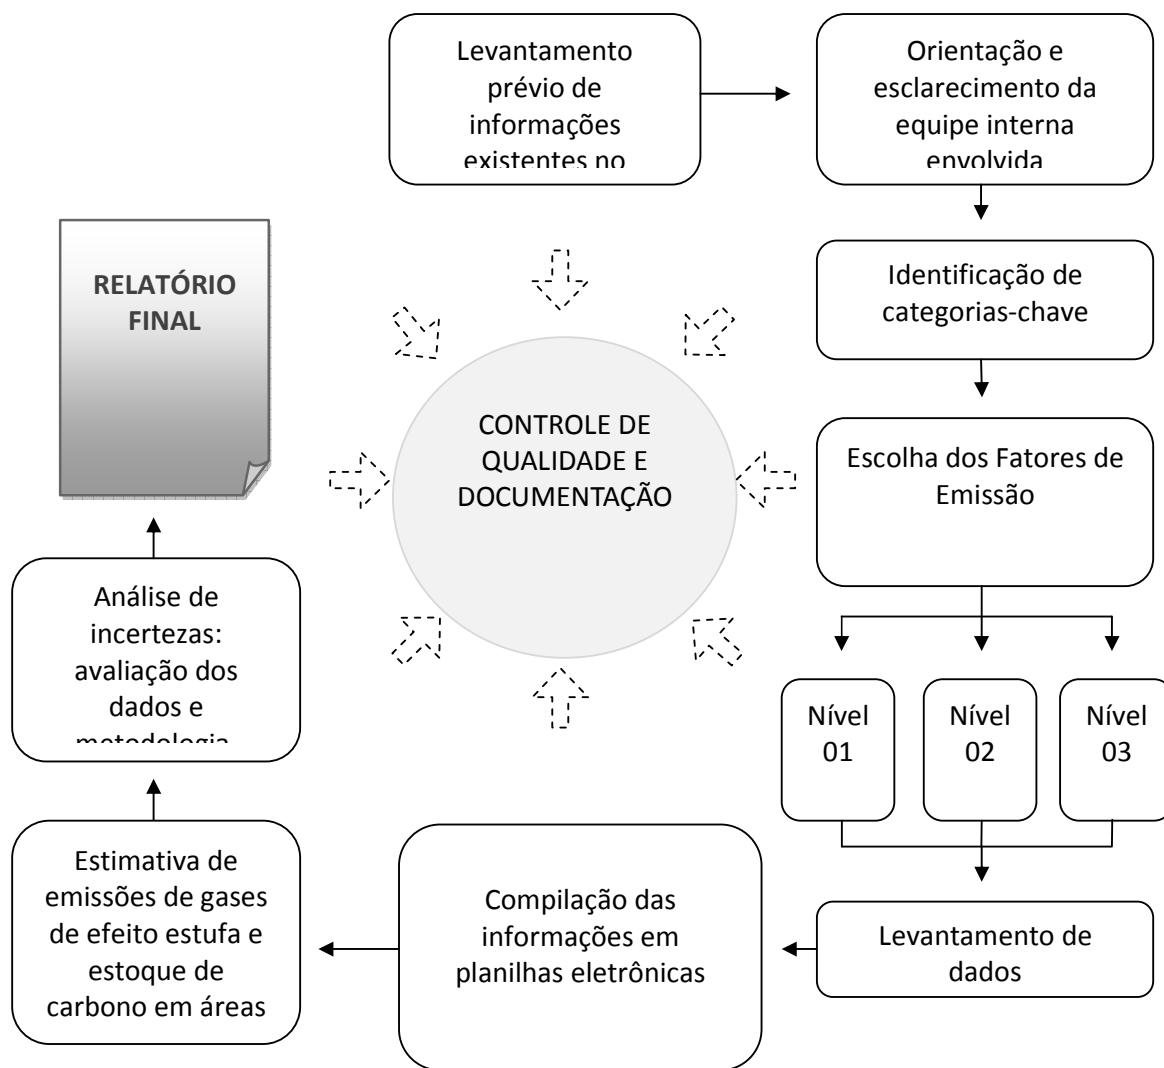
Levantamento prévio de informações existentes no

Orientação e esclarecimento da equipe interna envolvida

Identificação de categorias-chave

Escolha dos Fatores de Emissão

Nível 01

Nível 02

Nível 03

Levantamento de dados

Compilação das informações em planilhas eletrônicas

Estimativa de emissões de gases de efeito estufa e estoque de carbono em áreas

Análise de incertezas: avaliação dos dados e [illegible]

RELATÓRIO FINAL

CONTROLE DE QUALIDADE E DOCUMENTAÇÃO